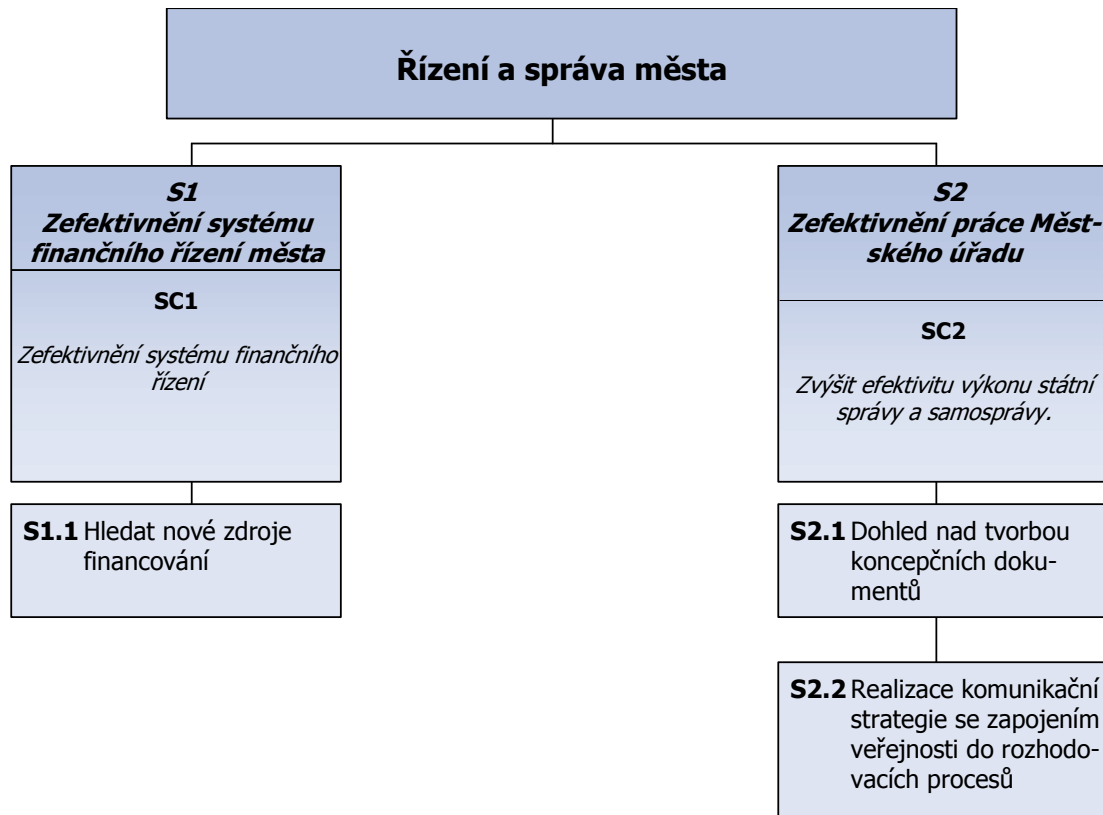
Řízení a správa města

S1
Zefektivnění systému finančního řízení města

SC1

Zefektivnění systému finančního řízení

S1.1 Hledat nové zdroje financování

S2
Zefektivnění práce Městského úřadu

SC2

Zvýšit efektivitu výkonu státní správy a samosprávy.

S2.1 Dohled nad tvorbou koncepčních dokumentů

S2.2 Realizace komunikační strategie se zapojením veřejnosti do rozhodovacích procesů